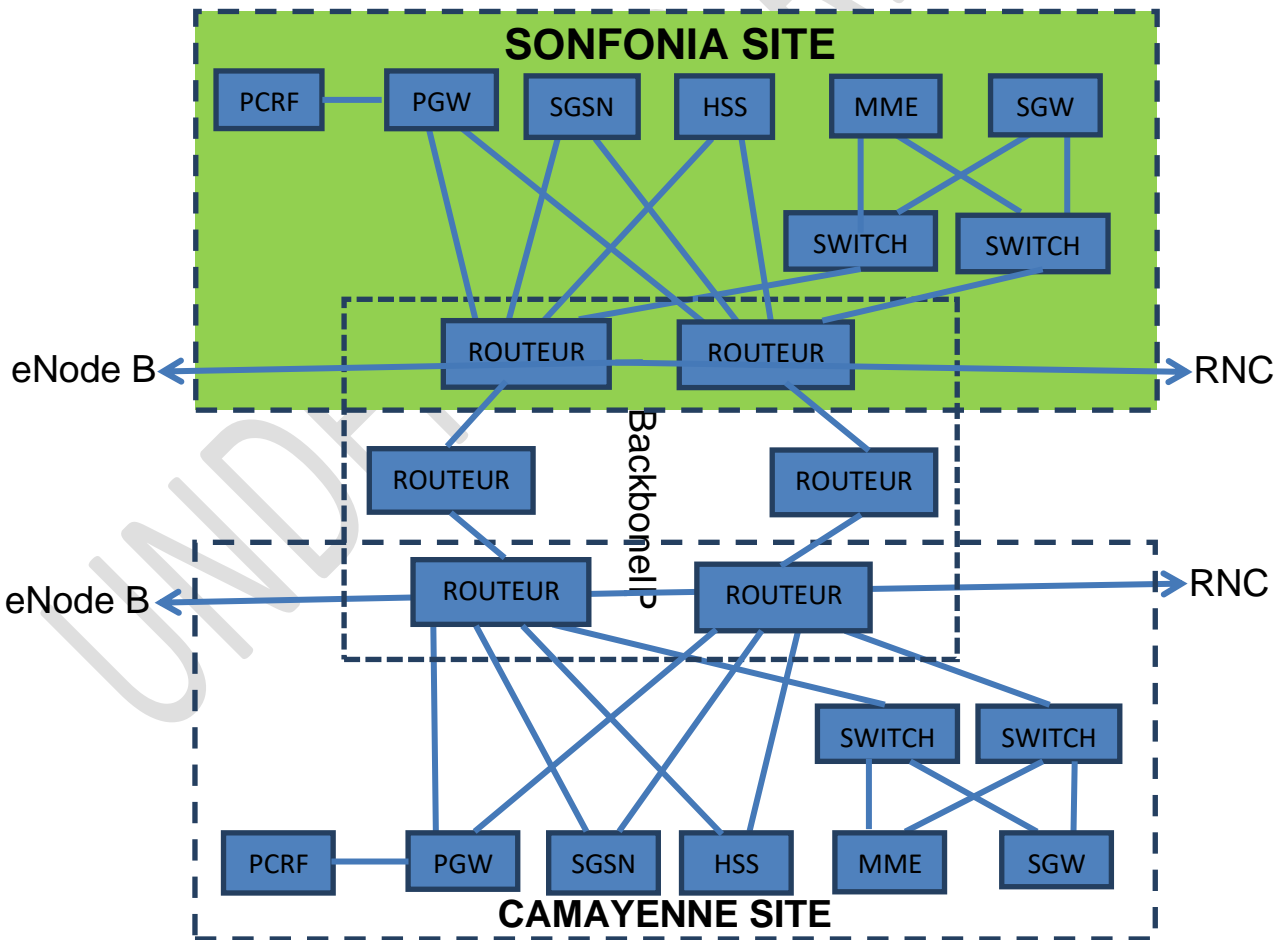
SONFONIA SITE

PCRF
PGW
SGSN
HSS
MME
SGW

SWITCH
SWITCH

ROUTEUR
ROUTEUR

eNode B
RNC

BackboneIP

ROUTEUR
ROUTEUR

ROUTEUR
ROUTEUR

eNode B
RNC

SWITCH
SWITCH

PCRF
PGW
SGSN
HSS
MME
SGW

CAMAYENNE SITE

UNDP